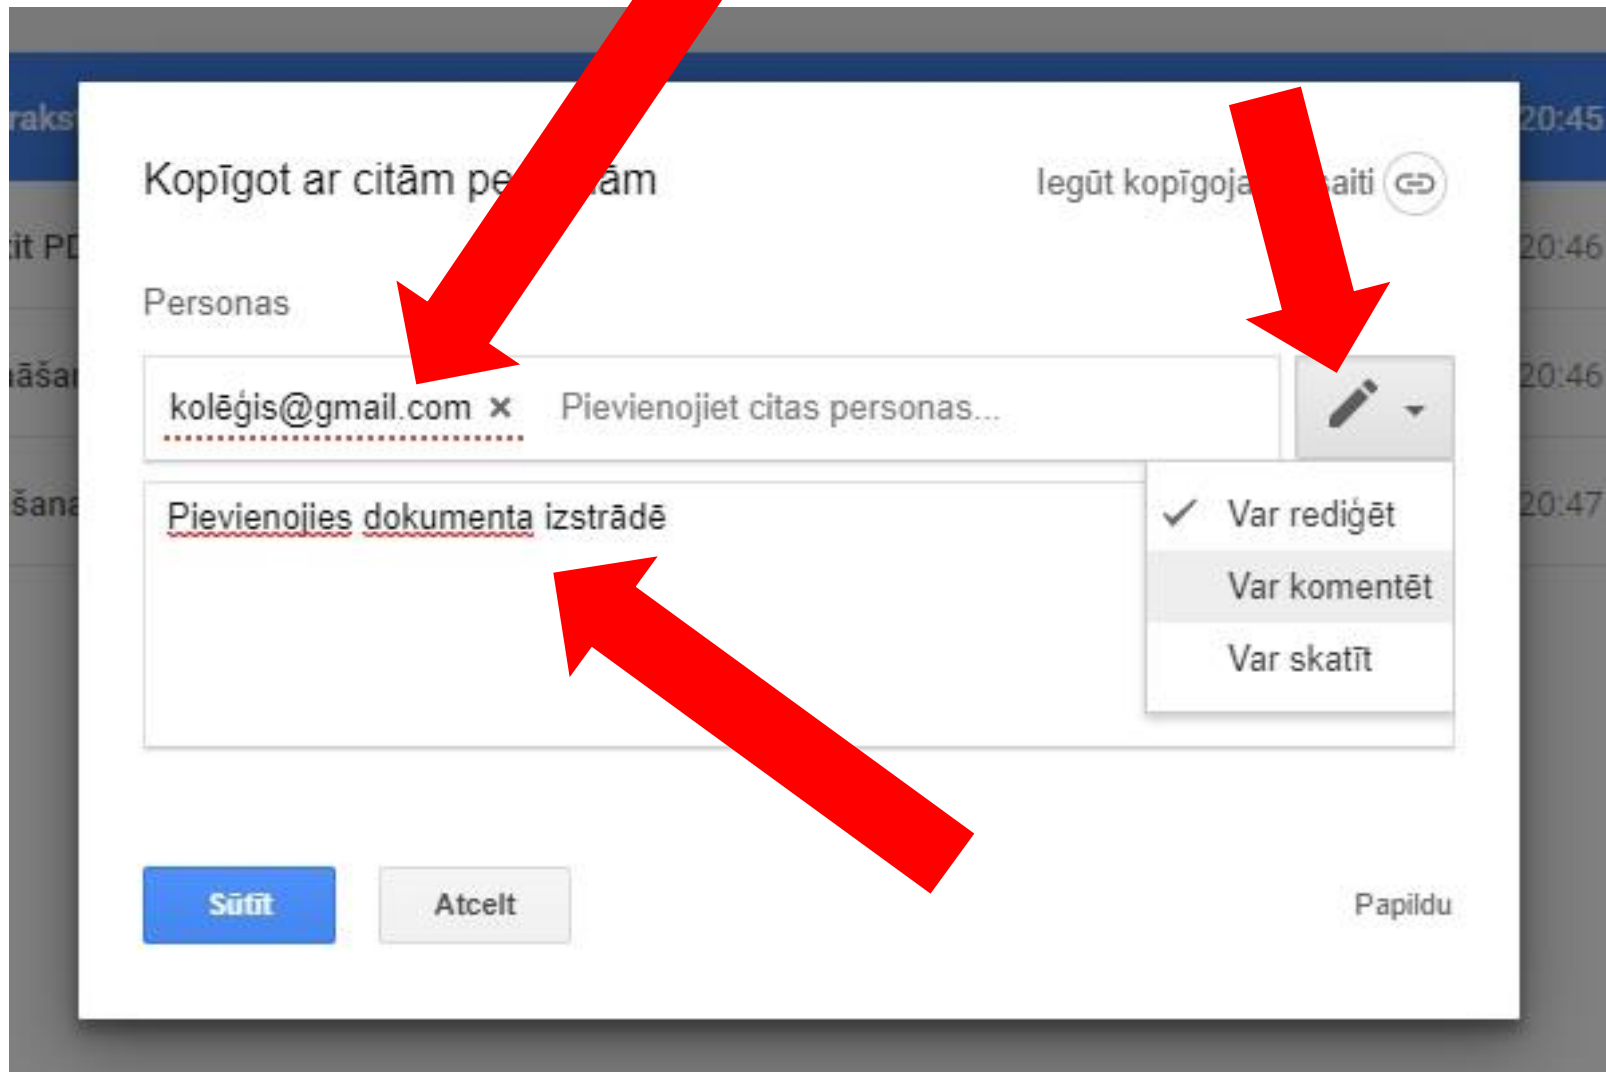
raks
20:45
it PD
20:46
āšan
20:46
šana
20:47

Kopīgot ar citām pe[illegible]ām

Iegūt kopīgoja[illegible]aiti

Personas

kolēģis@gmail.com ×

Pievienojiet citas personas...

Pievienojies dokumenta izstrādē

✓ Var rediģēt
Var komentēt
Var skatīt

Sūtīt

Atcelt

Papildu